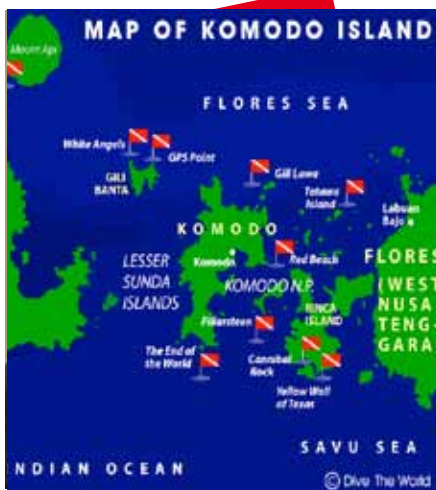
MAP OF KOMODO ISLAND

Mocen Api

FLORES SEA

White Angels

GPS Point

GILI BANTA

Gili Lawa

Tatawa Island

Labuan Bajo

KOMODO

LESSER SUNDA ISLANDS

Komodo

Red Beach

KOMODO N.P.

FLORES (WEST NUSA TENGGARA

RINCA ISLAND

Fishersteen

The End of the World

Cannibal Rock

Yellow Wall of Texas

SAVU SEA

NDIAN OCEAN

© Dive The World